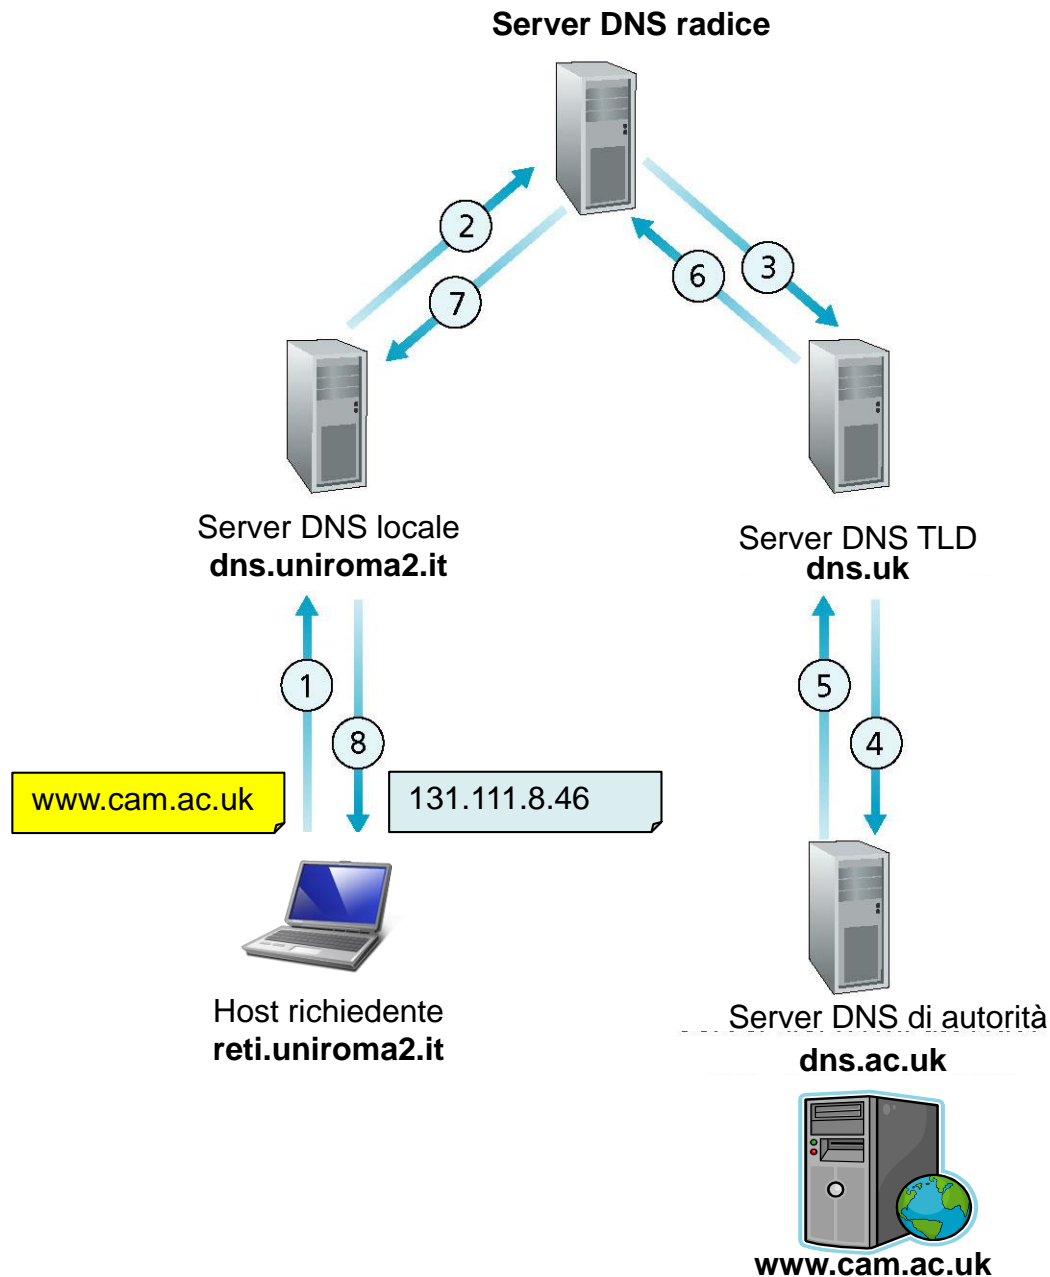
Server DNS radice

2

7

6

3

Server DNS locale
dns.uniroma2.it

Server DNS TLD
dns.uk

1

8

5

4

www.cam.ac.uk

131.111.8.46

Host richiedente
reti.uniroma2.it

Server DNS di autorità
dns.ac.uk

www.cam.ac.uk